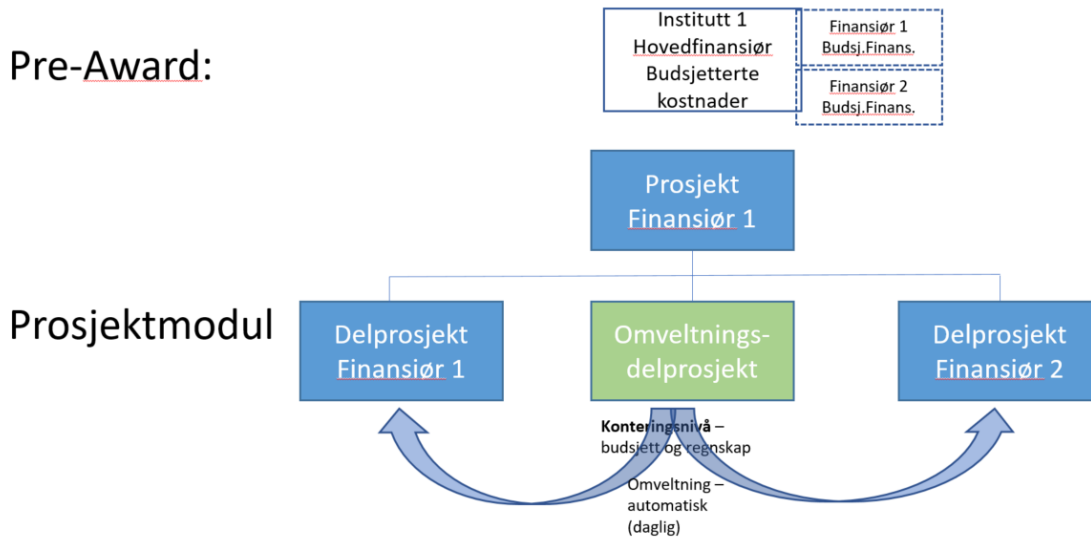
Pre-Award:

Institutt 1
Hovedfinansiør
Budsjetterte kostnader

Finansiør 1
Budsj.Finans.

Finansiør 2
Budsj.Finans.

Prosjekt
Finansiør 1

Prosjektmodul

Delprosjekt
Finansiør 1

Omveltnings-
delprosjekt

Delprosjekt
Finansiør 2

**Konteringsnivå** – budsjett og regnskap

Omveltning – automatisk (daglig)